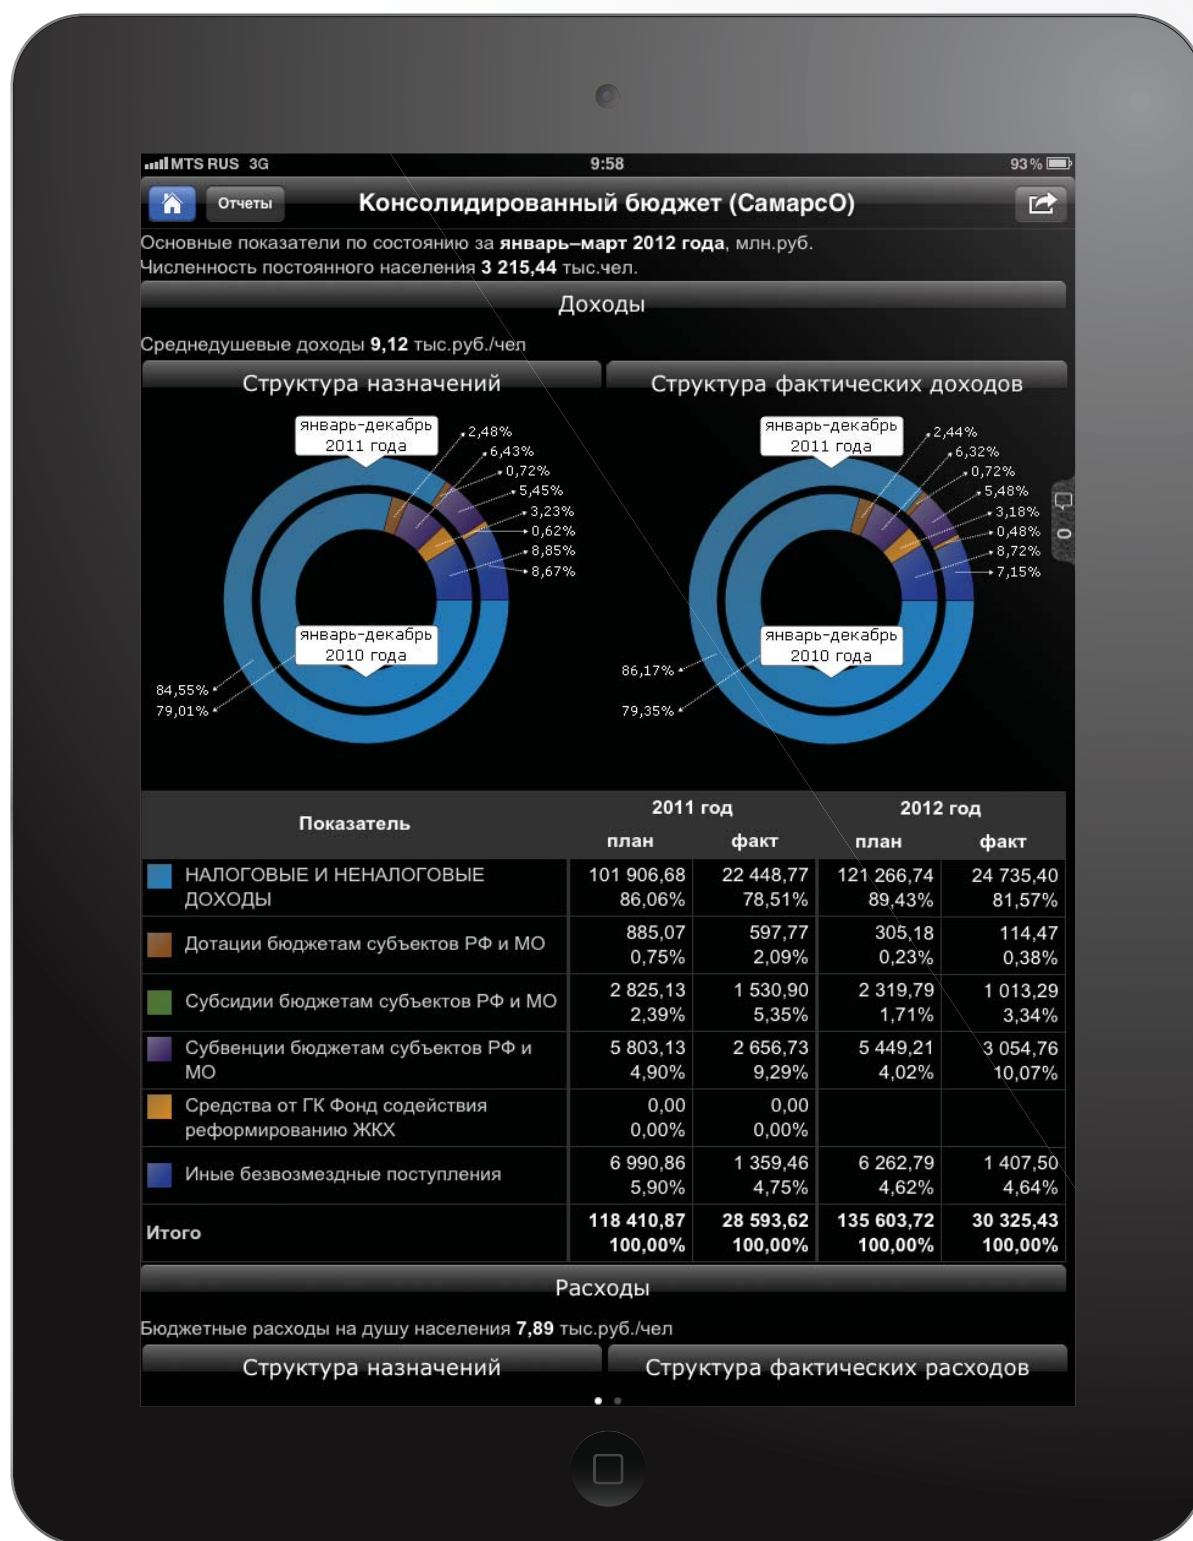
MTS RUS 3G 9:58 93 %

Отчеты Консолидированный бюджет (СамарсО)

Основные показатели по состоянию за **январь–март 2012 года**, млн.руб.
Численность постоянного населения **3 215,44** тыс.чел.

Доходы

Среднедушевые доходы **9,12** тыс.руб./чел

Структура назначений

январь-декабрь 2011 года

2,48%
6,43%
0,72%
5,45%
3,23%
0,62%
8,85%
8,67%

январь-декабрь 2010 года

84,55%
79,01%

Структура фактических доходов

январь-декабрь 2011 года

2,44%
6,32%
0,72%
5,48%
3,18%
0,48%
8,72%
7,15%

январь-декабрь 2010 года

86,17%
79,35%

| Показатель | 2011 год план | 2011 год факт | 2012 год план | 2012 год факт |
|---|---|---|---|---|
| НАЛОГОВЫЕ И НЕНАЛОГОВЫЕ ДОХОДЫ | 101 906,68 86,06% | 22 448,77 78,51% | 121 266,74 89,43% | 24 735,40 81,57% |
| Дотации бюджетам субъектов РФ и МО | 885,07 0,75% | 597,77 2,09% | 305,18 0,23% | 114,47 0,38% |
| Субсидии бюджетам субъектов РФ и МО | 2 825,13 2,39% | 1 530,90 5,35% | 2 319,79 1,71% | 1 013,29 3,34% |
| Субвенции бюджетам субъектов РФ и МО | 5 803,13 4,90% | 2 656,73 9,29% | 5 449,21 4,02% | 3 054,76 10,07% |
| Средства от ГК Фонд содействия реформированию ЖКХ | 0,00 0,00% | 0,00 0,00% | | |
| Иные безвозмездные поступления | 6 990,86 5,90% | 1 359,46 4,75% | 6 262,79 4,62% | 1 407,50 4,64% |
| Итого | 118 410,87 100,00% | 28 593,62 100,00% | 135 603,72 100,00% | 30 325,43 100,00% |

Расходы

Бюджетные расходы на душу населения **7,89** тыс.руб./чел

Структура назначений

Структура фактических расходов

0